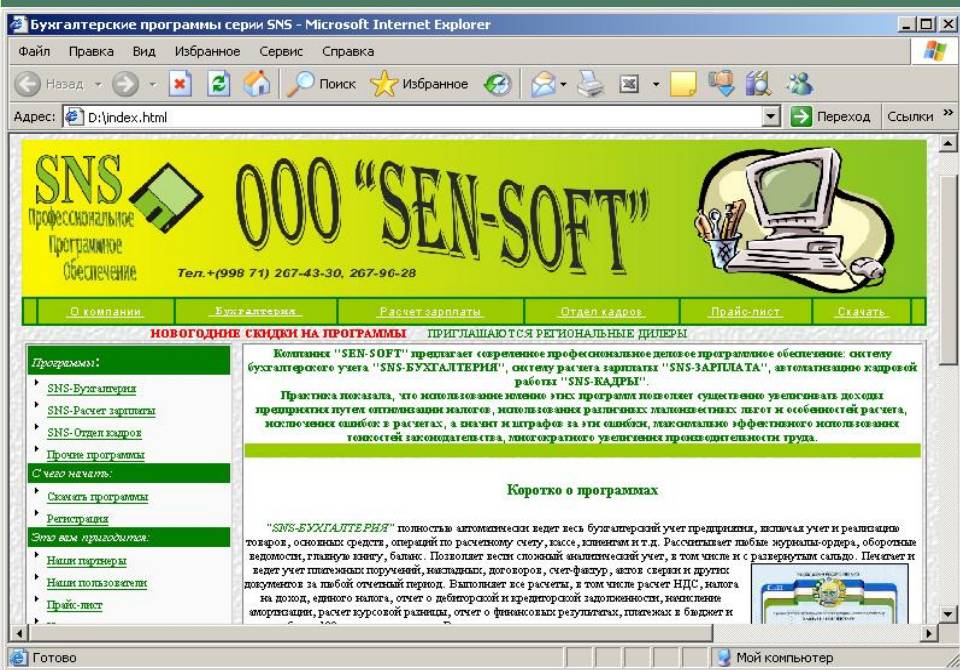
Бухгалтерские программы серии SNS - Microsoft Internet Explorer

Файл Правка Вид Избранное Сервис Справка

Назад Поиск Избранное

Адрес: D:\index.html Переход Ссылки »

SNS Профессиональное Программное Обеспечение

ООО "SEN-SOFT"

Тел.+(998 71) 267-43-30, 267-96-28

О компании | Бухгалтерия | Расчет зарплаты | Отдел кадров | Прайс-лист | Скачать

НОВОГОДНИЕ СКИДКИ НА ПРОГРАММЫ ПРИГЛАШАЮТСЯ РЕГИОНАЛЬНЫЕ ДИЛЕРЫ

Программы:
SNS-Бухгалтерия
SNS-Расчет зарплаты
SNS-Отдел кадров
Прочие программы

С чего начать:
Скачать программы
Регистрация

Это вам пригодится:
Наши партнеры
Наши пользователи
Прайс-лист

Компания "SEN-SOFT" предлагает современное профессиональное деловое программное обеспечение: систему бухгалтерского учета "SNS-БУХГАЛТЕРИЯ", систему расчета зарплаты "SNS-ЗАРПЛАТА", автоматизацию кадровой работы "SNS-КАДРЫ".
Практика показала, что использование именно этих программ позволяет существенно увеличивать доходы предприятия путем оптимизации налогов, использования различных малоизвестных льгот и особенностей расчета, исключения ошибок в расчетах, а значит и штрафов за эти ошибки, максимально эффективного использования тонкостей законодательства, многократного увеличения производительности труда.

Коротко о программах

"SNS-БУХГАЛТЕРИЯ" полностью автоматически ведет весь бухгалтерский учет предприятия, включая учет и реализацию товаров, основных средств, операций по расчетному счету, кассе, клиентам и т.д. Рассчитывает любые журналы-ордера, оборотные ведомости, главную книгу, баланс. Позволяет вести сложный аналитический учет, в том числе и с развернутым сальдо. Печатает и ведет учет платежных поручений, накладных, договоров, счет-фактур, актов сверки и других документов за любой отчетный период. Выполняет все расчеты, в том числе расчет НДС, налога на доход, единого налога, отчет о дебиторской и кредиторской задолженности, начисление амортизации, расчет курсовой разницы, отчет о финансовых результатах, платежах в бюджет и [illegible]

Готово Мой компьютер